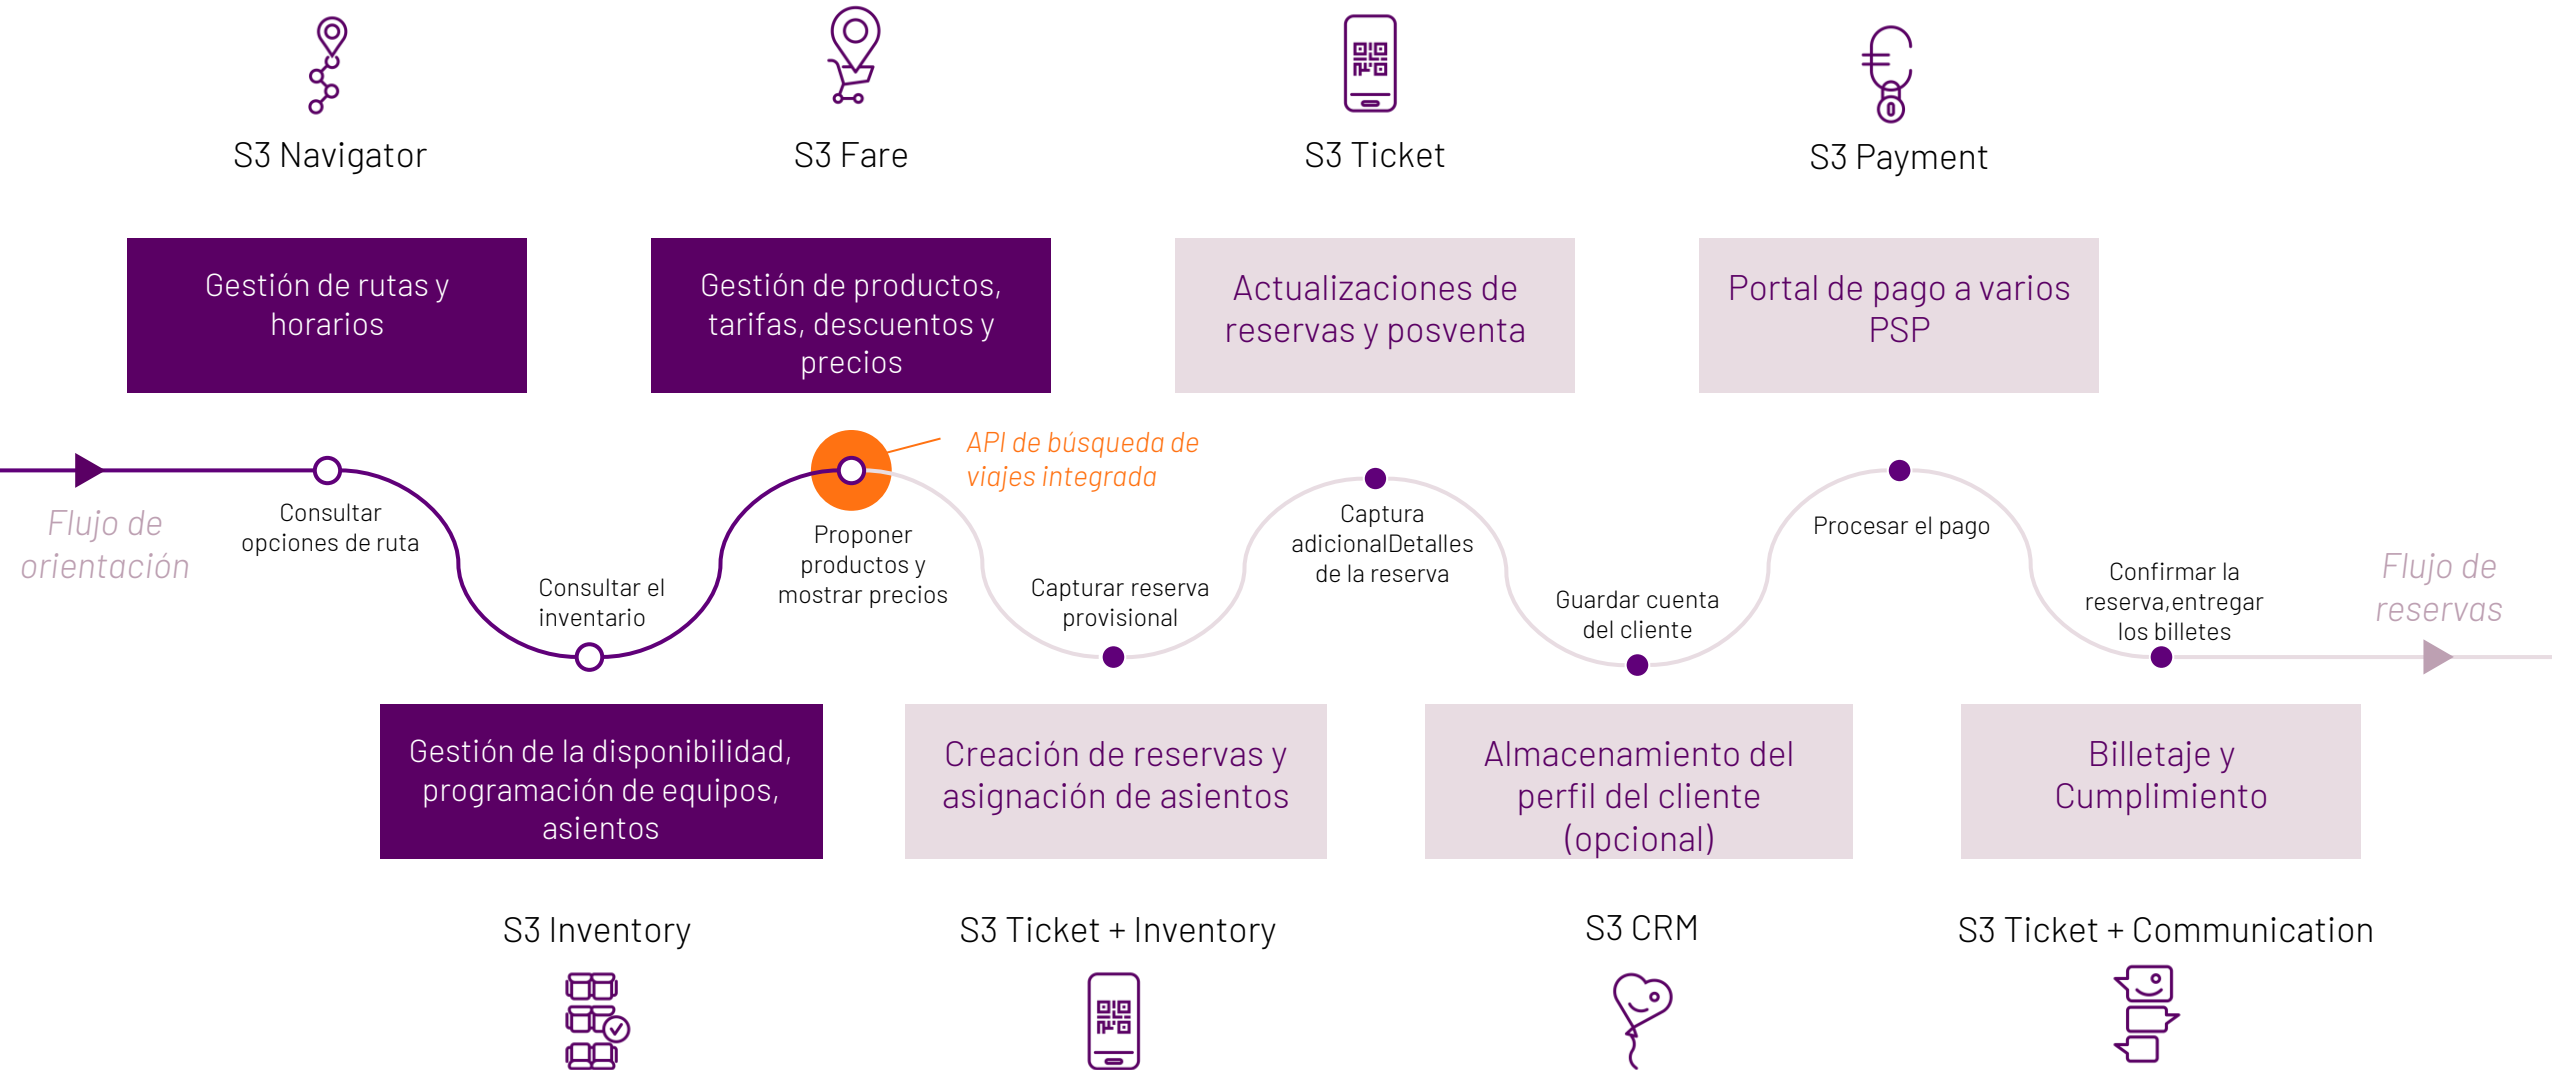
S3 Navigator

S3 Fare

S3 Ticket

S3 Payment

Gestión de rutas y horarios

Gestión de productos, tarifas, descuentos y precios

Actualizaciones de reservas y posventa

Portal de pago a varios PSP

API de búsqueda de viajes integrada

Flujo de orientación

Consultar opciones de ruta

Consultar el inventario

Proponer productos y mostrar precios

Capturar reserva provisional

Captura adicionalDetalles de la reserva

Guardar cuenta del cliente

Procesar el pago

Confirmar la reserva,entregar los billetes

Flujo de reservas

Gestión de la disponibilidad, programación de equipos, asientos

Creación de reservas y asignación de asientos

Almacenamiento del perfil del cliente (opcional)

Billetaje y Cumplimiento

S3 Inventory

S3 Ticket + Inventory

S3 CRM

S3 Ticket + Communication